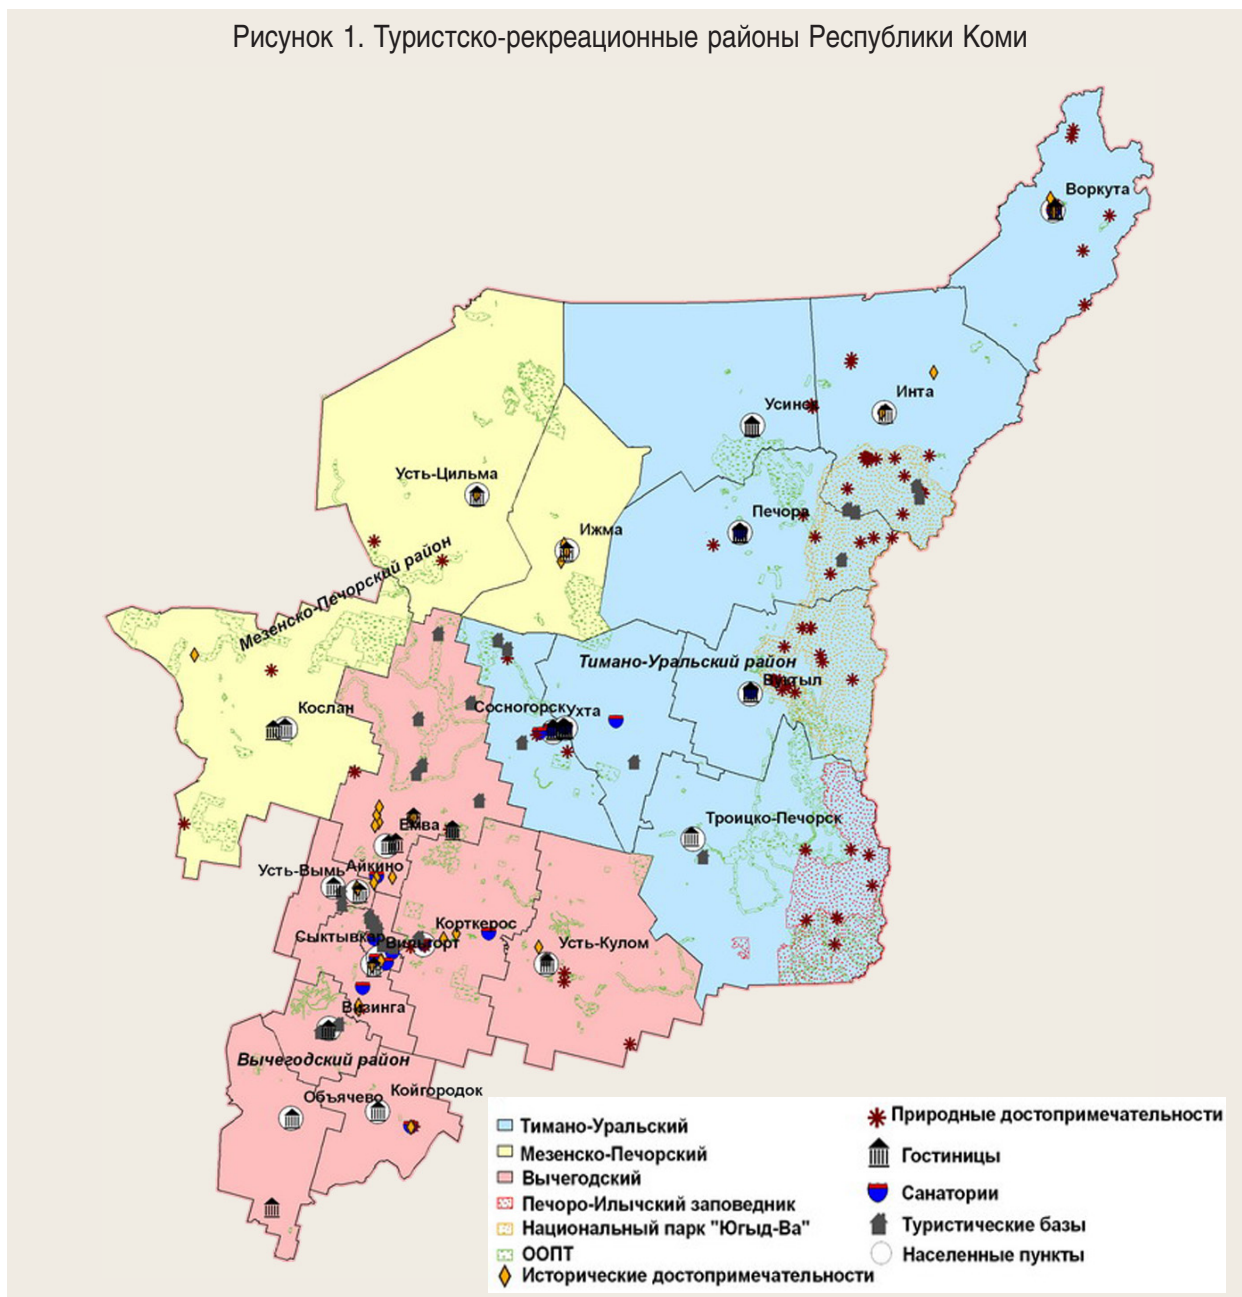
Рисунок 1. Туристско-рекреационные районы Республики Коми

Воркута

Инта

Усинск

Усть-Цильма

Ижма

Печора

Мезенско-Печорский район

Тимано-Уральский район

Вуктыл

Кослан

Сосногорск

Ухта

Троицко-Печорск

Емва

Айкино

Усть-Вымь

Корткерос

Сыктывкар

Выльгорт

Усть-Кулом

Визинга

Вычегодский район

Объячево

Койгородок

Тимано-Уральский
Мезенско-Печорский
Вычегодский
Печоро-Илычский заповедник
Национальный парк "Югыд-Ва"
ООПТ
Исторические достопримечательности
Природные достопримечательности
Гостиницы
Санатории
Туристические базы
Населенные пункты